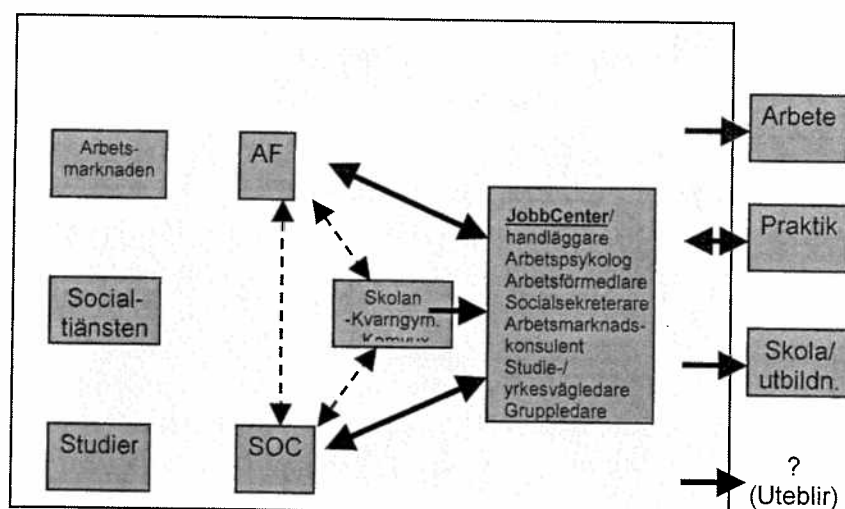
Arbetsmarknaden

AF

Socialtiänsten

Studier

SOC

Skolan -Kvarngym. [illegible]

JobbCenter/ handläggare Arbetspsykolog Arbetsförmedlare Socialsekreterare Arbetsmarknadskonsulent Studie-/ yrkesvägledare Gruppledare

Arbete

Praktik

Skola/ utbildn.

? (Uteblir)